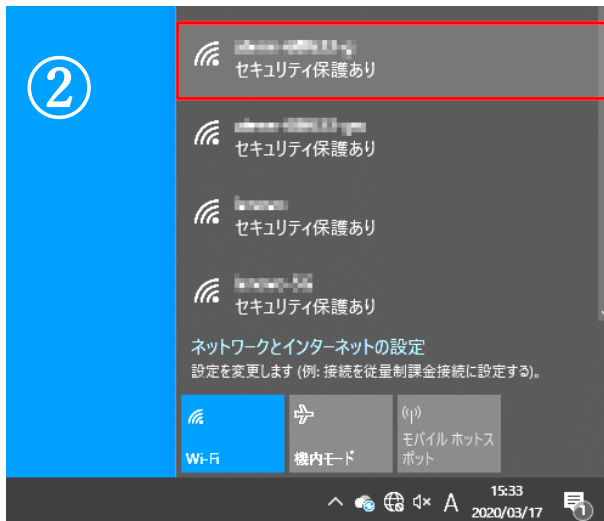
②

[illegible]
セキュリティ保護あり

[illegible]
セキュリティ保護あり

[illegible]
セキュリティ保護あり

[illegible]
セキュリティ保護あり

ネットワークとインターネットの設定
設定を変更します (例: 接続を従量制課金接続に設定する)。

Wi-Fi

機内モード

モバイル ホットスポット

A
15:33
2020/03/17
1